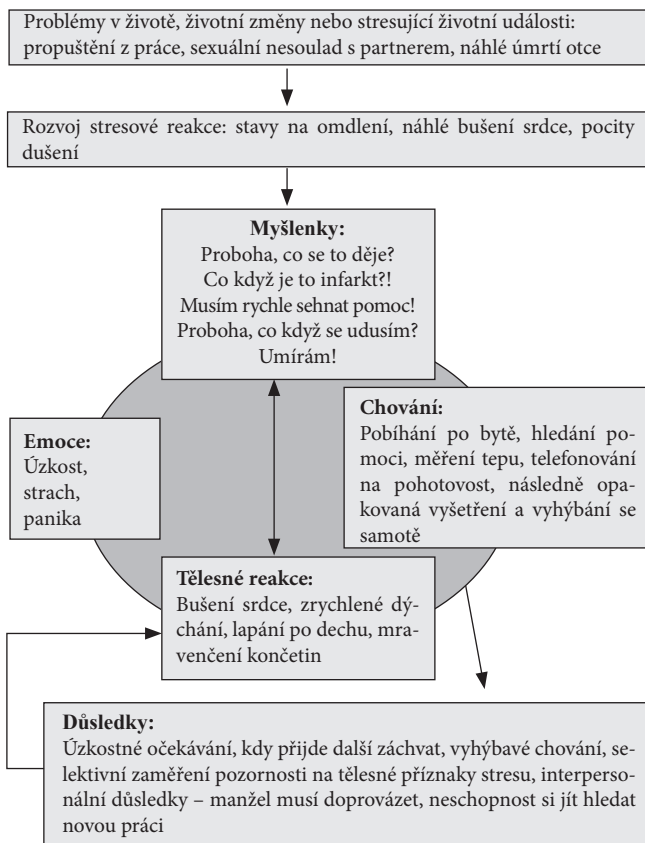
Problémy v životě, životní změny nebo stresující životní události: propuštění z práce, sexuální nesoulad s partnerem, náhlé úmrtí otce

Rozvoj stresové reakce: stavy na omdlení, náhlé bušení srdce, pocity dušení

Myšlenky:
Proboha, co se to děje?
Co když je to infarkt?!
Musím rychle sehnat pomoc!
Proboha, co když se udusím?
Umírám!

Emoce:
Úzkost, strach, panika

Chování:
Pobíhání po bytě, hledání pomoci, měření tepu, telefonování na pohotovost, následně opakovaná vyšetření a vyhýbání se samotě

Tělesné reakce:
Bušení srdce, zrychlené dýchání, lapání po dechu, mravenčení končetin

Důsledky:
Úzkostné očekávání, kdy přijde další záchvat, vyhýbavé chování, selektivní zaměření pozornosti na tělesné příznaky stresu, interpersonální důsledky – manžel musí doprovázet, neschopnost si jít hledat novou práci